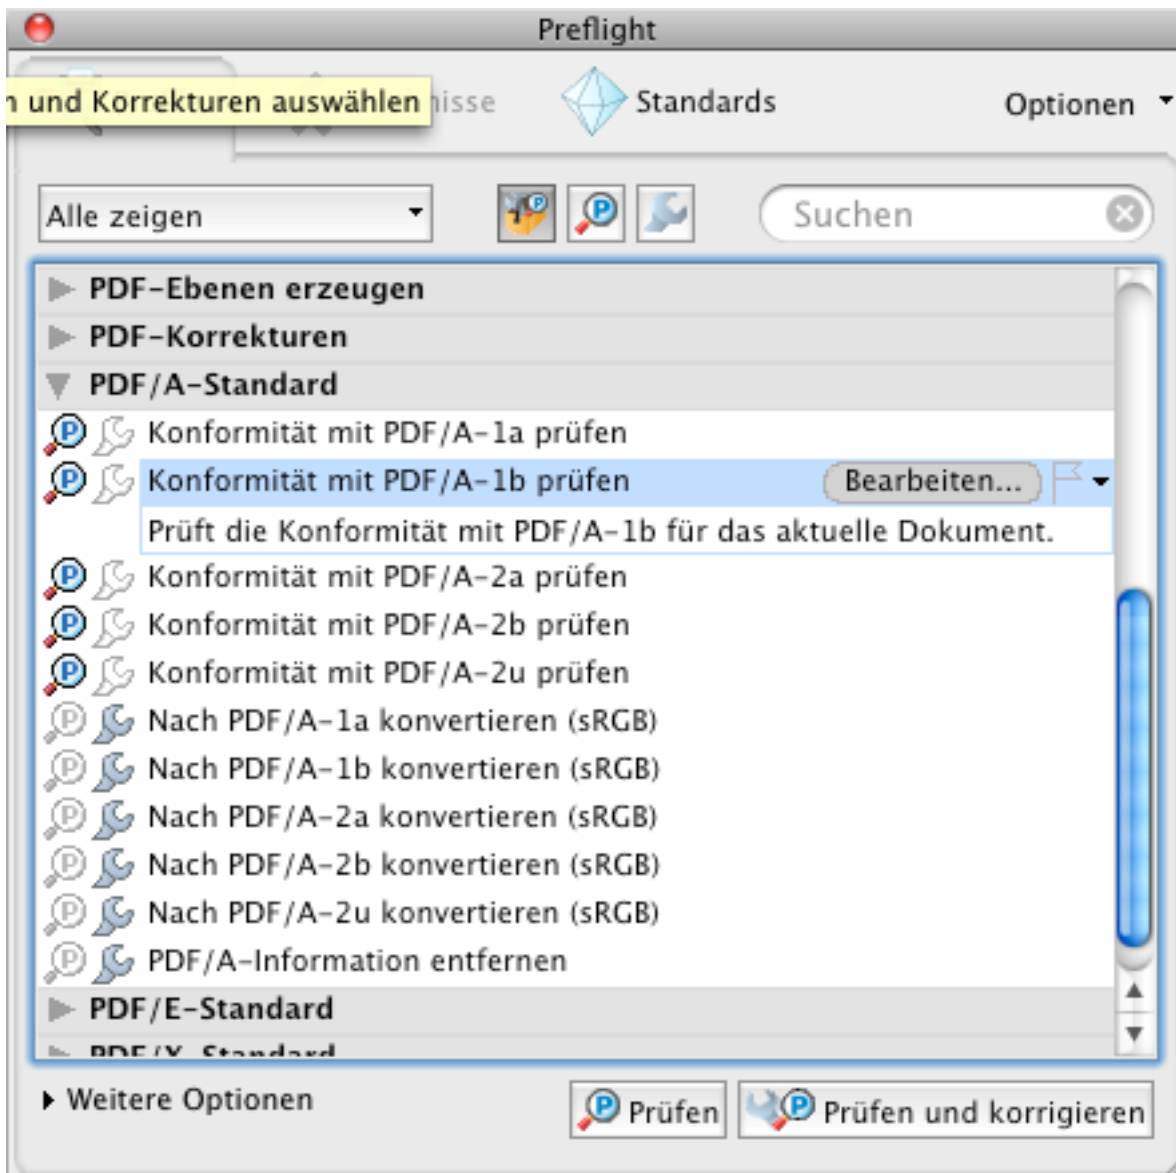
Preflight

n und Korrekturen auswählen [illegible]isse

Standards

Optionen

Alle zeigen

Suchen

PDF-Ebenen erzeugen

PDF-Korrekturen

PDF/A-Standard

Konformität mit PDF/A-1a prüfen

Konformität mit PDF/A-1b prüfen

Bearbeiten...

Prüft die Konformität mit PDF/A-1b für das aktuelle Dokument.

Konformität mit PDF/A-2a prüfen

Konformität mit PDF/A-2b prüfen

Konformität mit PDF/A-2u prüfen

Nach PDF/A-1a konvertieren (sRGB)

Nach PDF/A-1b konvertieren (sRGB)

Nach PDF/A-2a konvertieren (sRGB)

Nach PDF/A-2b konvertieren (sRGB)

Nach PDF/A-2u konvertieren (sRGB)

PDF/A-Information entfernen

PDF/E-Standard

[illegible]

Weitere Optionen

Prüfen

Prüfen und korrigieren